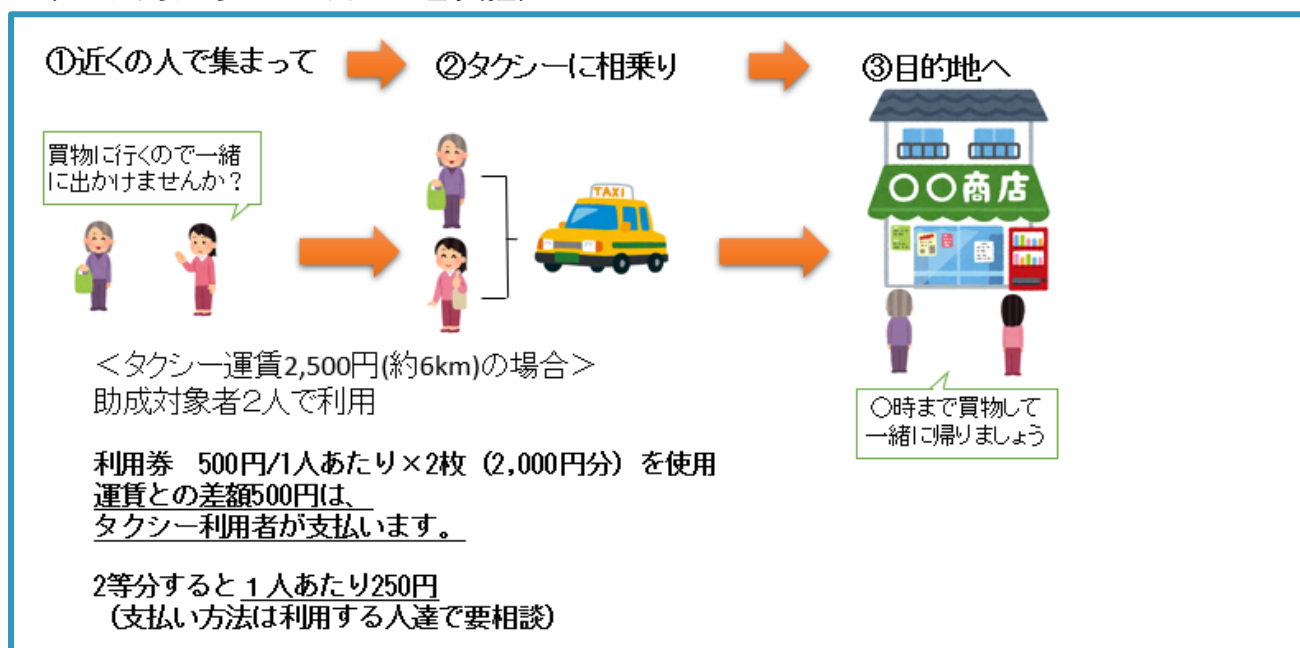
①近くの人で集まって

②タクシーに相乗り

③目的地へ

買物に行くので一緒に出かけませんか？

TAXI

〇〇商店

〇時まで買物して一緒に帰りましょう

＜タクシー運賃2,500円(約6km)の場合＞
助成対象者2人で利用

利用券　500円/1人あたり×2枚（2,000円分）を使用
運賃との差額500円は、
タクシー利用者が支払います。

2等分すると１人あたり250円
（支払い方法は利用する人達で要相談）